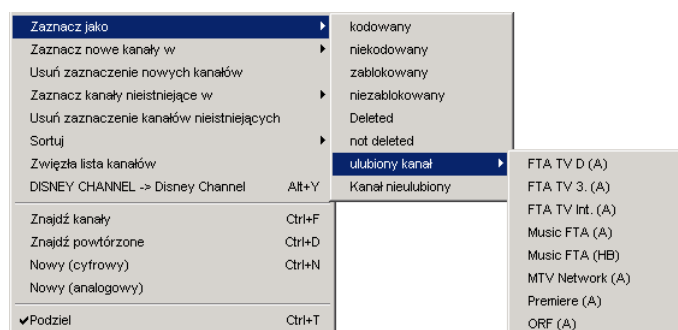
Zaznacz jako
Zaznacz nowe kanały w
Usuń zaznaczenie nowych kanałów
Zaznacz kanały nieistniejące w
Usuń zaznaczenie kanałów nieistniejących
Sortuj
Zwięzła lista kanałów
DISNEY CHANNEL -> Disney Channel Alt+Y

Znajdź kanały Ctrl+F
Znajdź powtórzone Ctrl+D
Nowy (cyfrowy) Ctrl+N
Nowy (analogowy)

✓Podziel Ctrl+T

kodowany
niekodowany
zablokowany
niezablokowany
Deleted
not deleted
ulubiony kanał
Kanał nieulubiony

FTA TV D (A)
FTA TV 3. (A)
FTA TV Int. (A)
Music FTA (A)
Music FTA (HB)
MTV Network (A)
Premiere (A)
ORF (A)